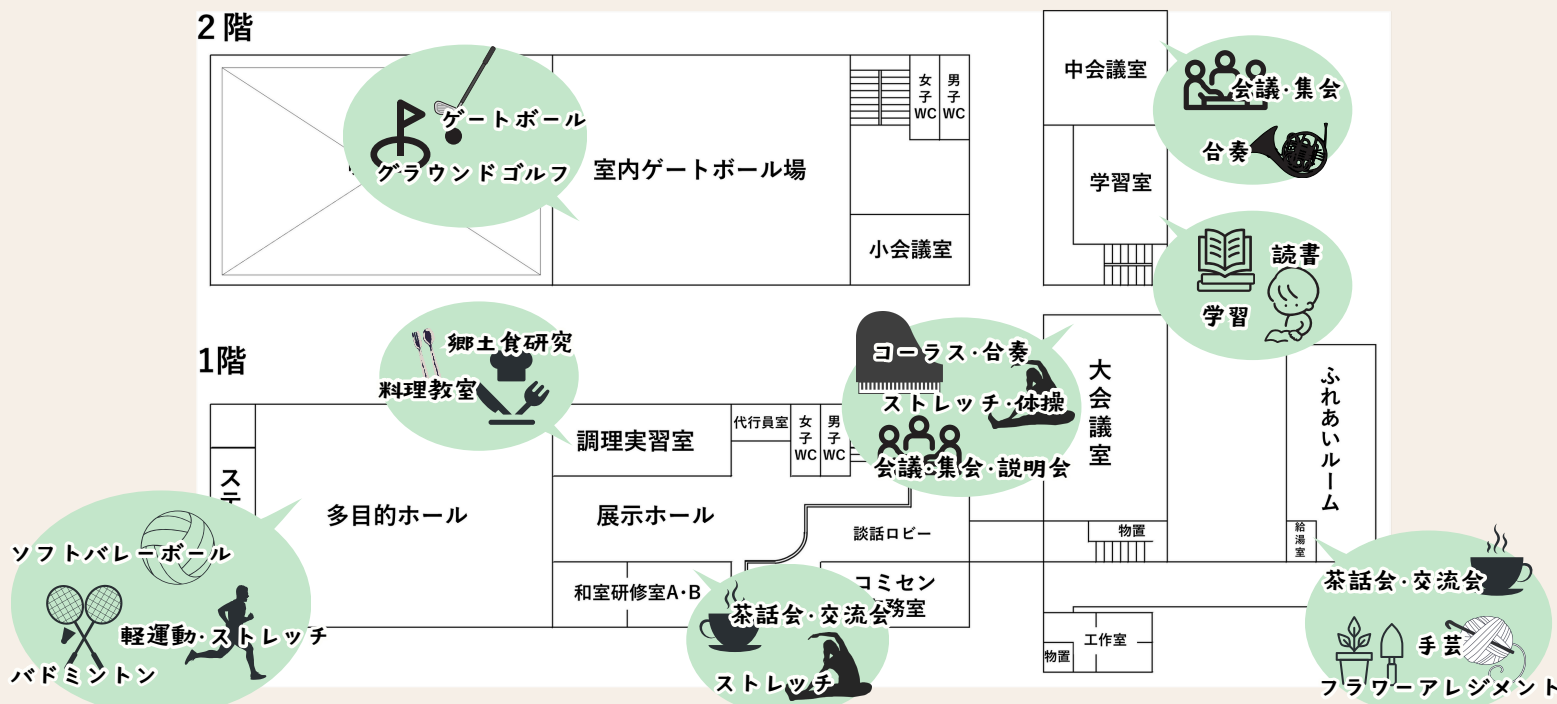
2階

ゲートボール
グラウンドゴルフ
室内ゲートボール場
女子WC
男子WC
小会議室
中会議室
会議・集会
台奏
学習室
読書
学習

1階

郷土食研究
料理教室
調理実習室
コーラス・台奏
ストレッチ・体操
会議・集会・説明会
大会議室
代行員室
女子WC
男子WC
ステ
多目的ホール
展示ホール
談話ロビー
物置
ふれあいルーム
給湯室
ソフトバレーボール
軽運動・ストレッチ
バドミントン
和室研修室A・B
茶話会・交流会
ストレッチ
コミセン
務室
工作室
物置
茶話会・交流会
手芸
フラワーアレジメント